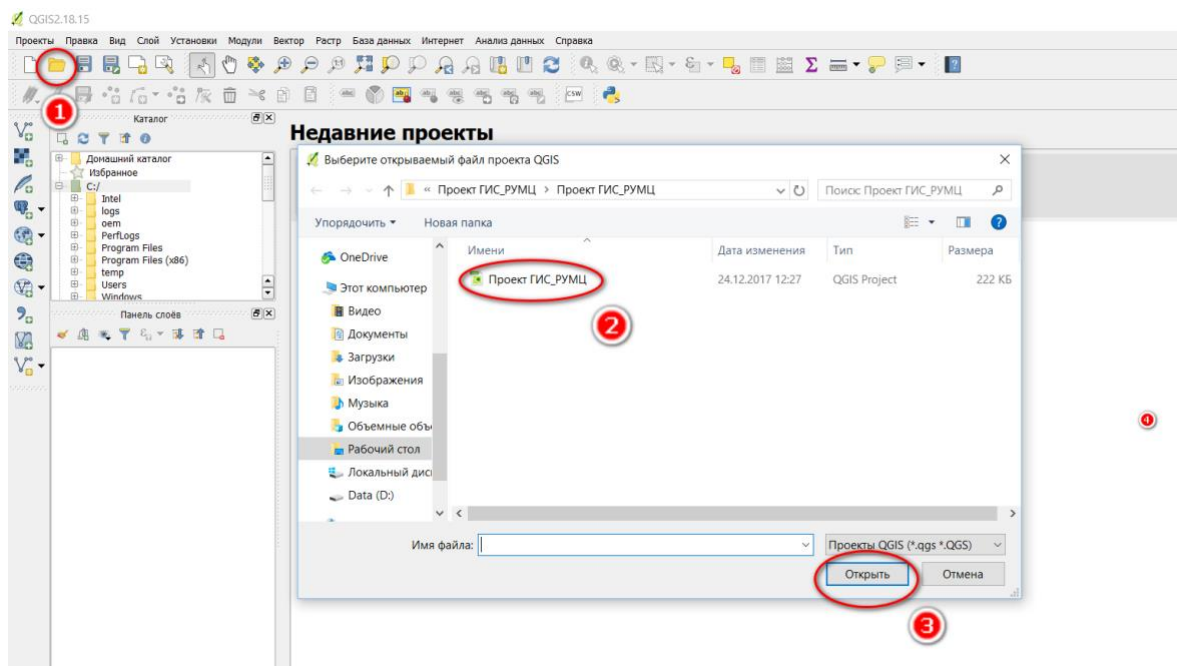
QGIS2.18.15

Проекты Правка Вид Слой Установки Модули Вектор Растр База данных Интернет Анализ данных Справка

1

Каталог

Домашний каталог
Избранное
C:/
Intel
logs
oem
PerfLogs
Program Files
Program Files (x86)
temp
Users
Windows

Панель слоёв

Недавние проекты

Выберите открываемый файл проекта QGIS

« Проект ГИС_РУМЦ › Проект ГИС_РУМЦ

Поиск: Проект ГИС_РУМЦ

Упорядочить ▾ Новая папка

OneDrive
Этот компьютер
Видео
Документы
Загрузки
Изображения
Музыка
Объемные объ
Рабочий стол
Локальный дис
Data (D:)

| Имени | Дата изменения | Тип | Размера |
|---|---|---|---|
| Проект ГИС_РУМЦ | 24.12.2017 12:27 | QGIS Project | 222 КБ |

2

Имя файла:

Проекты QGIS (*.qgs *.QGS)

Открыть

Отмена

3

4